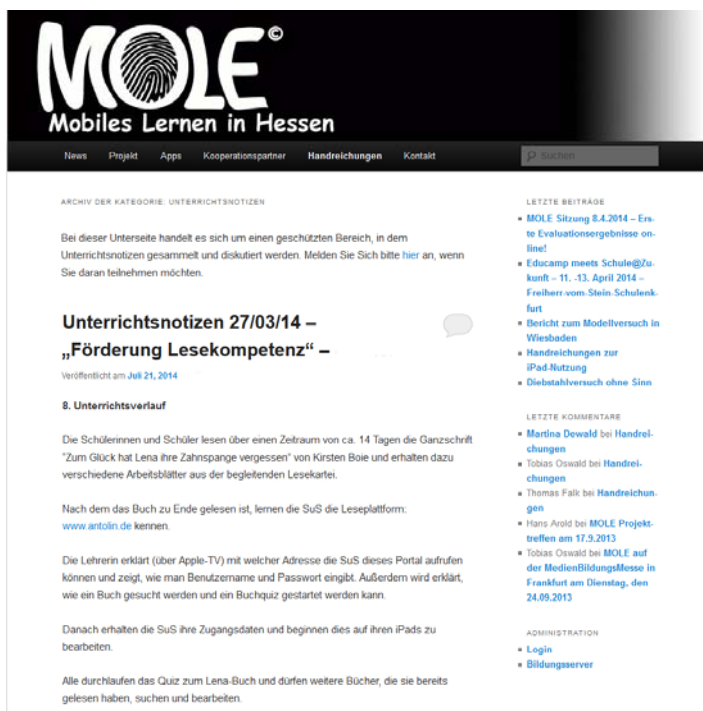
MOLE©
Mobiles Lernen in Hessen

News Projekt Apps Kooperationspartner Handreichungen Kontakt

Suchen

ARCHIV DER KATEGORIE: UNTERRICHTSNOTIZEN

Bei dieser Unterseite handelt es sich um einen geschützten Bereich, in dem Unterrichtsnotizen gesammelt und diskutiert werden. Melden Sie Sich bitte hier an, wenn Sie daran teilnehmen möchten.

Unterrichtsnotizen 27/03/14 – „Förderung Lesekompetenz" –

Veröffentlicht am Juli 21, 2014

8. Unterrichtsverlauf

Die Schülerinnen und Schüler lesen über einen Zeitraum von ca. 14 Tagen die Ganzschrift "Zum Glück hat Lena ihre Zahnspange vergessen" von Kirsten Boie und erhalten dazu verschiedene Arbeitsblätter aus der begleitenden Lesekartei.

Nach dem das Buch zu Ende gelesen ist, lernen die SuS die Leseplattform: www.antolin.de kennen.

Die Lehrerin erklärt (über Apple-TV) mit welcher Adresse die SuS dieses Portal aufrufen können und zeigt, wie man Benutzername und Passwort eingibt. Außerdem wird erklärt, wie ein Buch gesucht werden und ein Buchquiz gestartet werden kann.

Danach erhalten die SuS ihre Zugangsdaten und beginnen dies auf ihren iPads zu bearbeiten.

Alle durchlaufen das Quiz zum Lena-Buch und dürfen weitere Bücher, die sie bereits gelesen haben, suchen und bearbeiten.

LETZTE BEITRÄGE
- MOLE Sitzung 8.4.2014 – Erste Evaluationsergebnisse online!
- Educamp meets Schule@Zukunft – 11. -13. April 2014 – Freiherr-vom-Stein-Schule Lenkfurt
- Bericht zum Modellversuch in Wiesbaden
- Handreichungen zur iPad-Nutzung
- Diebstahlversuch ohne Sinn

LETZTE KOMMENTARE
- Martina Dewald bei Handreichungen
- Tobias Oswald bei Handreichungen
- Thomas Falk bei Handreichungen
- Hans Arold bei MOLE Projekttreffen am 17.9.2013
- Tobias Oswald bei MOLE auf der MedienBildungsMesse in Frankfurt am Dienstag, den 24.09.2013

ADMINISTRATION
- Login
- Bildungsserver